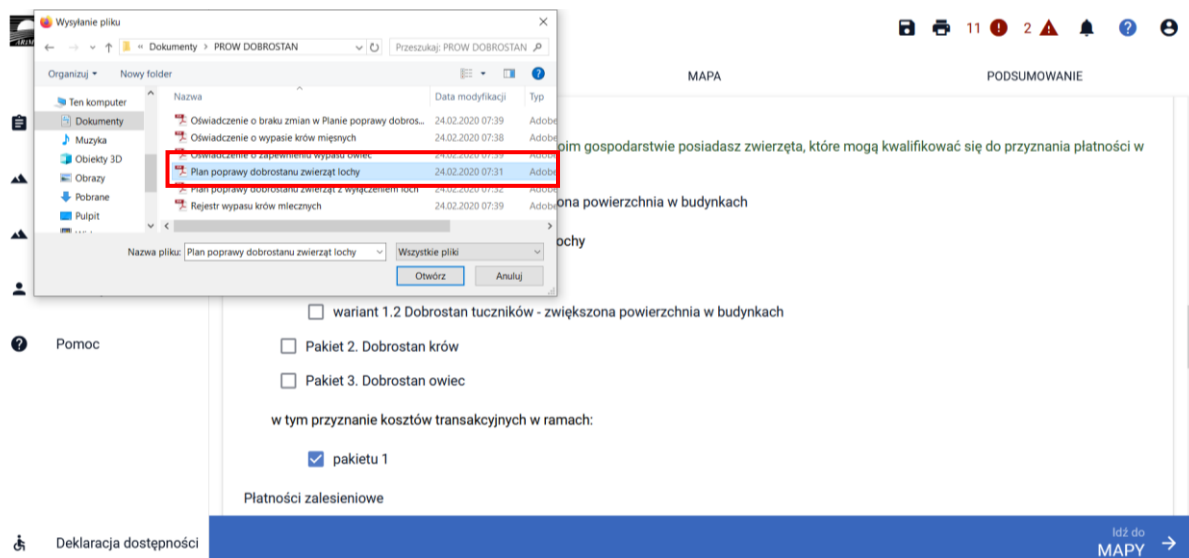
Wysyłanie pliku

« Dokumenty > PROW DOBROSTAN

Przeszukaj: PROW DOBROSTAN

Organizuj ▾ Nowy folder

Ten komputer
Dokumenty
Muzyka
Obiekty 3D
Obrazy
Pobrane
Pulpit

| Nazwa | Data modyfikacji | Typ |
|---|---|---|
| Oświadczenie o braku zmian w Planie poprawy dobros... | 24.02.2020 07:39 | Adobe |
| Oświadczenie o wypasie krów mięsnych | 24.02.2020 07:38 | Adobe |
| Oświadczenie o zapewnieniu wypasu owiec | 24.02.2020 07:39 | Adobe |
| Plan poprawy dobrostanu zwierząt lochy | 24.02.2020 07:31 | Adobe |
| Plan poprawy dobrostanu zwierząt z wyłączeniem loch | 24.02.2020 07:32 | Adobe |
| Rejestr wypasu krów mlecznych | 24.02.2020 07:39 | Adobe |

Nazwa pliku: Plan poprawy dobrostanu zwierząt lochy

Wszystkie pliki

Otwórz Anuluj

11 2

MAPA PODSUMOWANIE

pim gospodarstwie posiadasz zwierzęta, które mogą kwalifikować się do przyznania płatności w

ona powierzchnia w budynkach

ochy

wariant 1.2 Dobrostan tuczników - zwiększona powierzchnia w budynkach

Pomoc

Pakiet 2. Dobrostan krów

Pakiet 3. Dobrostan owiec

w tym przyznanie kosztów transakcyjnych w ramach:

pakietu 1

Płatności zalesieniowe

Deklaracja dostępności

Idź do MAPY